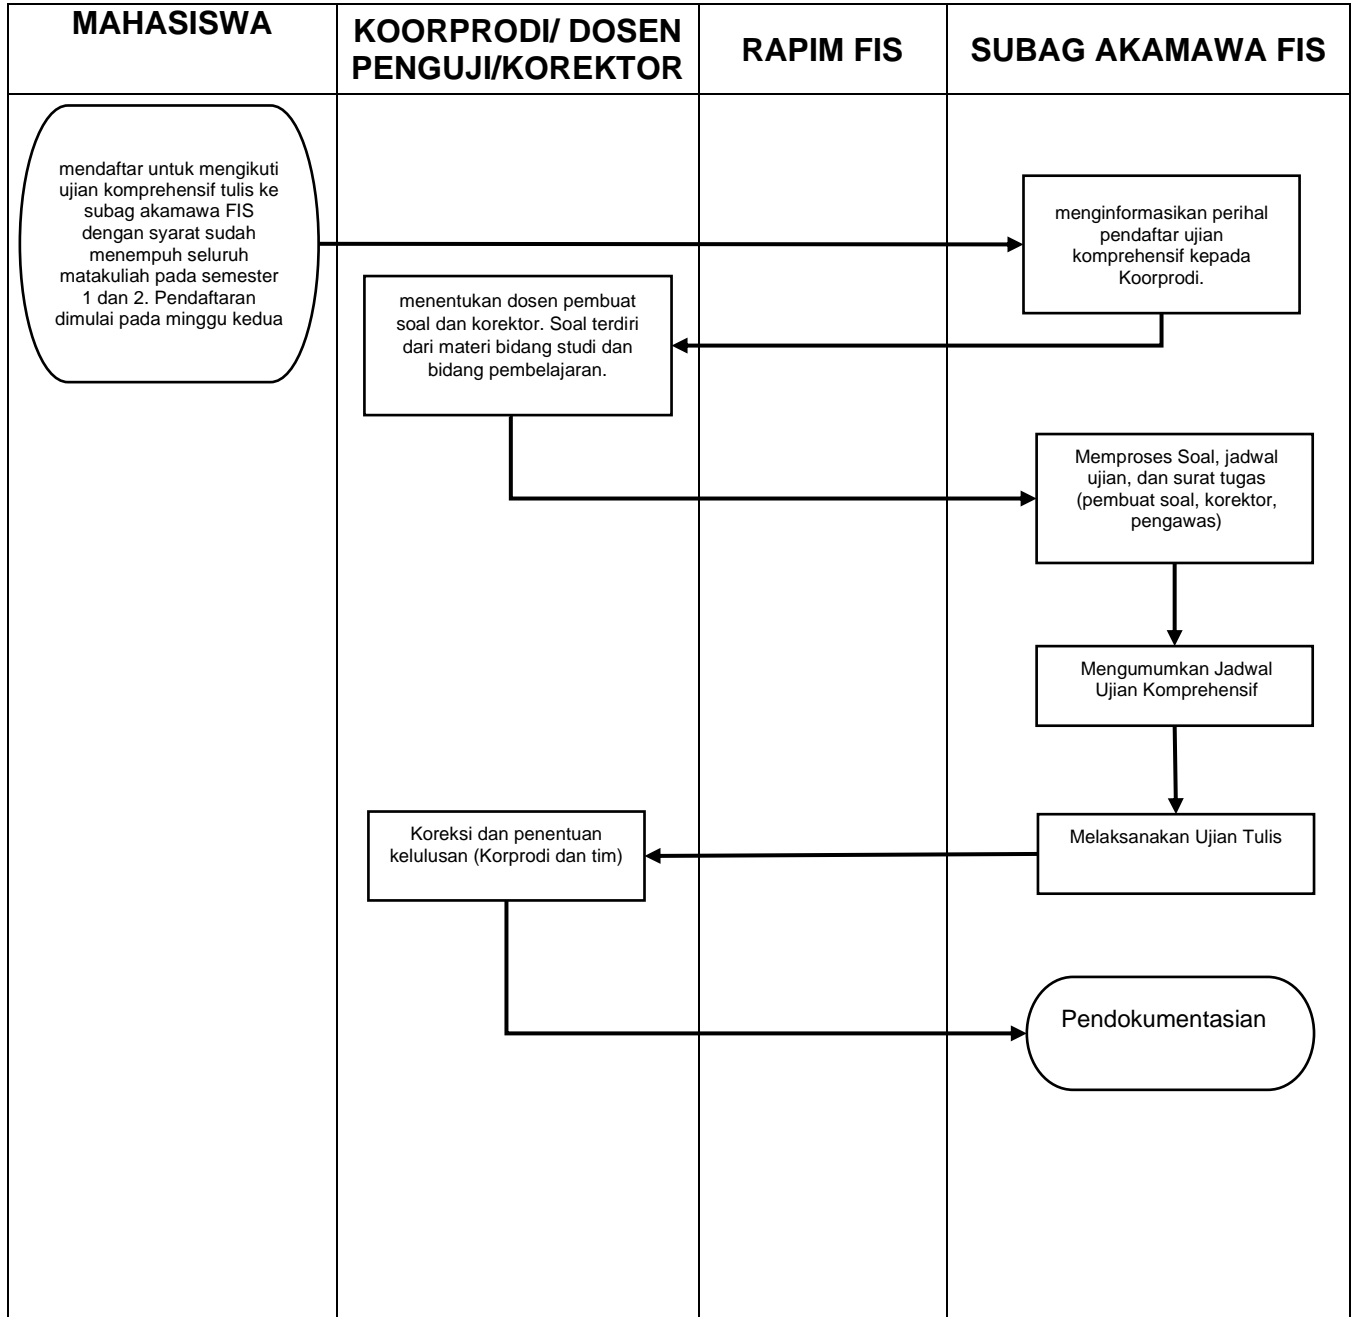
| MAHASISWA | KOORPRODI/ DOSEN PENGUJI/KOREKTOR | RAPIM FIS | SUBAG AKAMAWA FIS |
|---|---|---|---|

mendaftar untuk mengikuti ujian komprehensif tulis ke subag akamawa FIS dengan syarat sudah menempuh seluruh matakuliah pada semester 1 dan 2. Pendaftaran dimulai pada minggu kedua

menginformasikan perihal pendaftar ujian komprehensif kepada Koorprodi.

menentukan dosen pembuat soal dan korektor. Soal terdiri dari materi bidang studi dan bidang pembelajaran.

Memproses Soal, jadwal ujian, dan surat tugas (pembuat soal, korektor, pengawas)

Mengumumkan Jadwal Ujian Komprehensif

Melaksanakan Ujian Tulis

Koreksi dan penentuan kelulusan (Korprodi dan tim)

Pendokumentasian